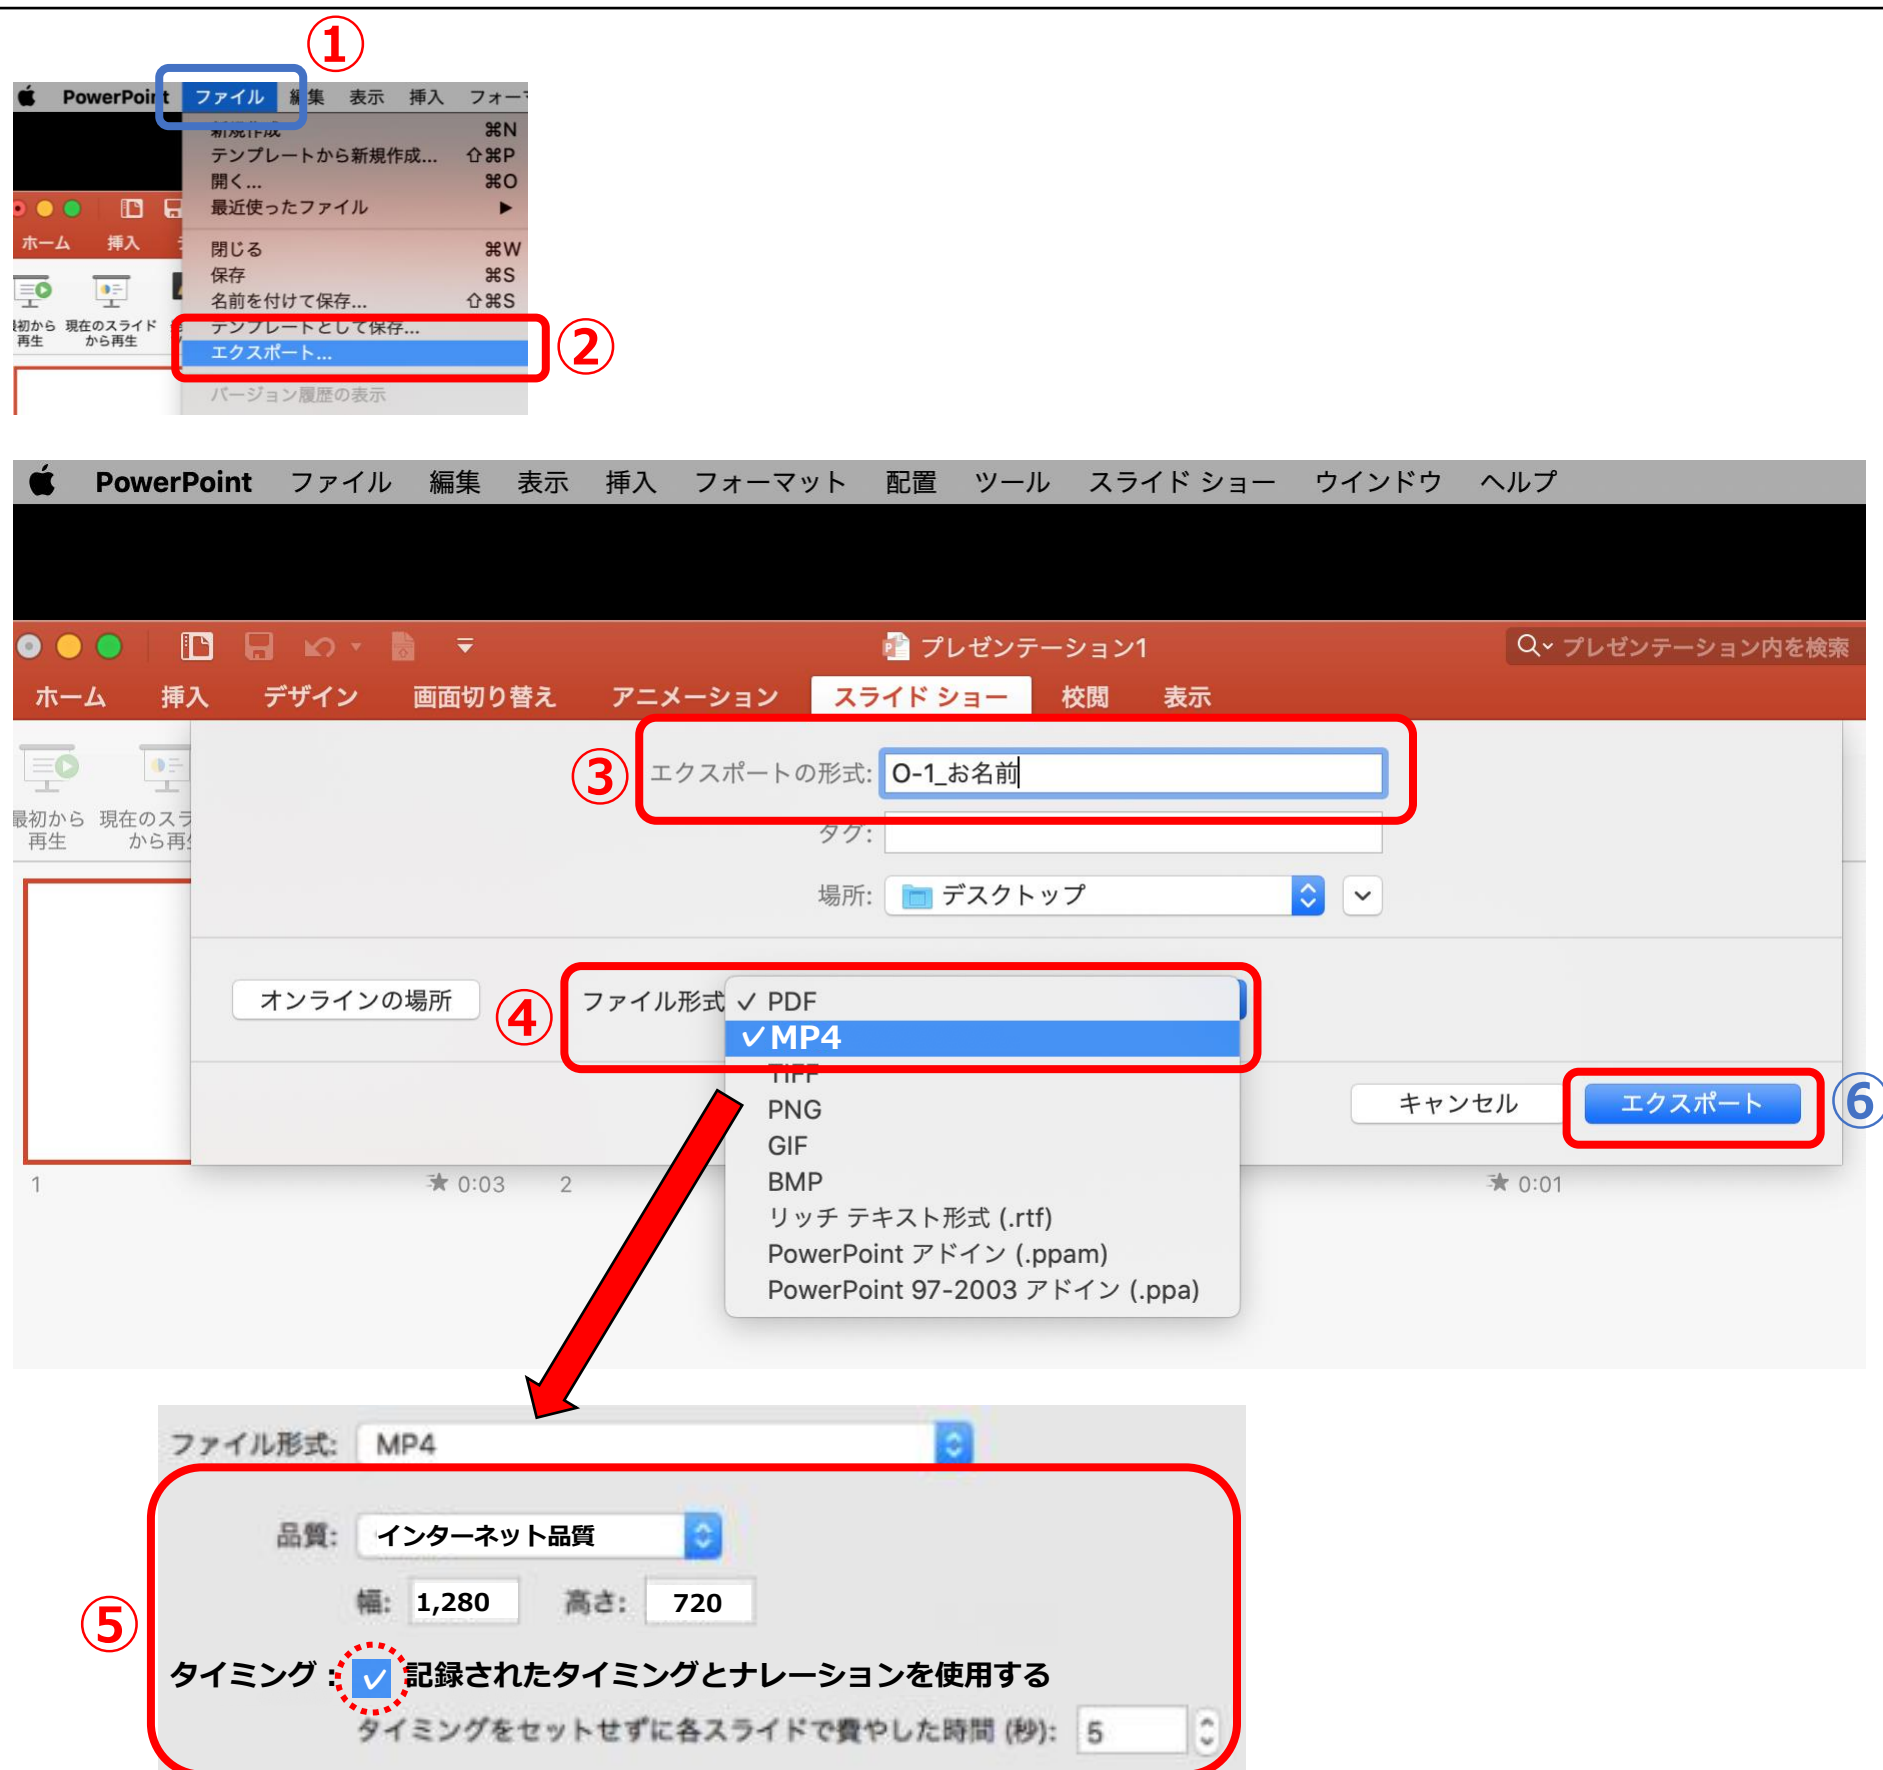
①

PowerPoint ファイル 編集 表示 挿入 フォー

新規作成 ⌘N
テンプレートから新規作成... ⇧⌘P
開く... ⌘O
最近使ったファイル ▶
閉じる ⌘W
保存 ⌘S
名前を付けて保存... ⇧⌘S
テンプレートとして保存...
エクスポート...
バージョン履歴の表示

ホーム 挿入
最初から再生 現在のスライドから再生

②

PowerPoint ファイル 編集 表示 挿入 フォーマット 配置 ツール スライド ショー ウインドウ ヘルプ

プレゼンテーション1
プレゼンテーション内を検索

ホーム 挿入 デザイン 画面切り替え アニメーション スライド ショー 校閲 表示

最初から再生 現在のスラ から再

③ エクスポートの形式: O-1_お名前
タグ:
場所: デスクトップ

オンラインの場所
④ ファイル形式 ✓ PDF
✓ MP4
TIFF
PNG
GIF
BMP
リッチ テキスト形式 (.rtf)
PowerPoint アドイン (.ppam)
PowerPoint 97-2003 アドイン (.ppa)

キャンセル エクスポート ⑥

1 0:03 2 0:01

ファイル形式: MP4
品質: インターネット品質
幅: 1,280 高さ: 720
⑤
タイミング : 記録されたタイミングとナレーションを使用する
タイミングをセットせずに各スライドで費やした時間 (秒): 5